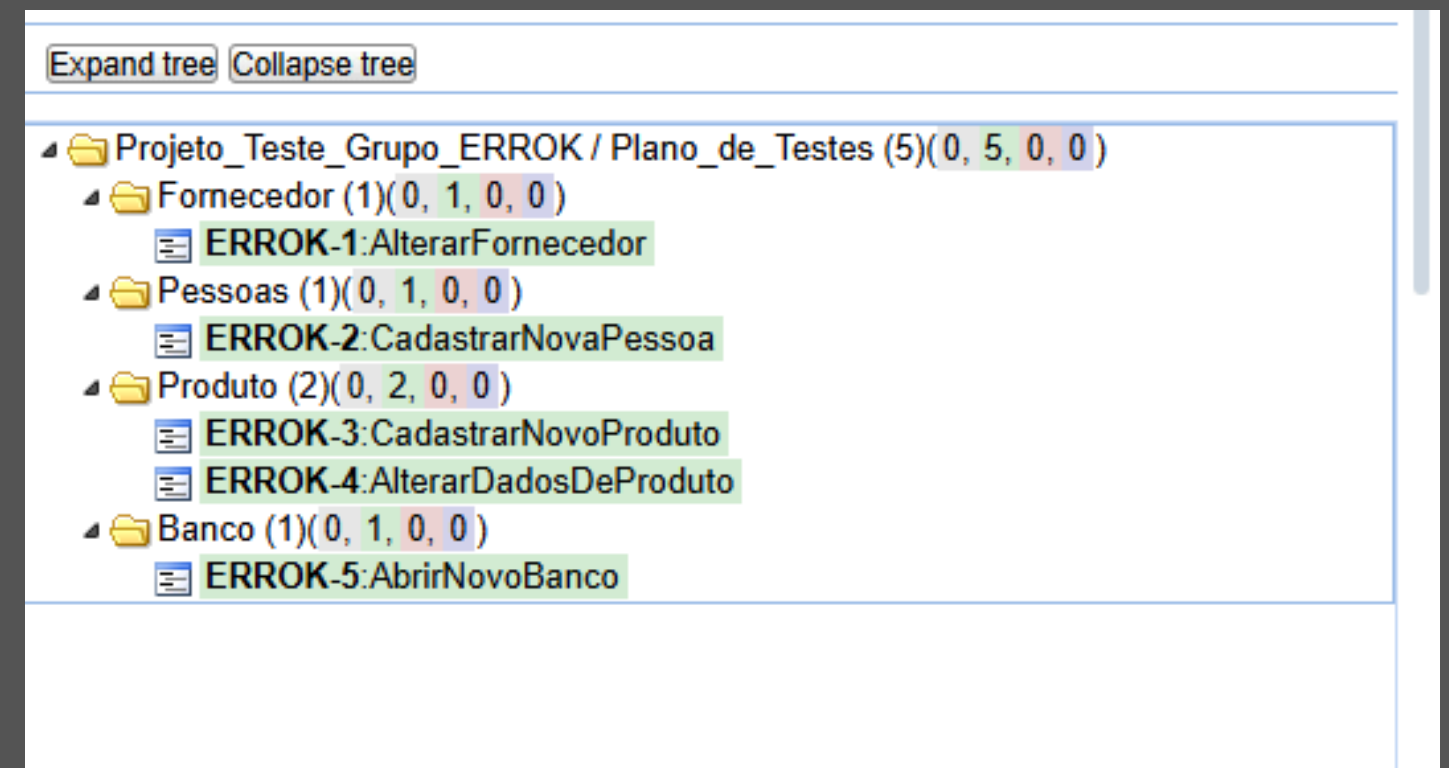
Expand tree Collapse tree

Projeto_Teste_Grupo_ERROK / Plano_de_Testes (5)( 0, 5, 0, 0 )
Fornecedor (1)( 0, 1, 0, 0 )
ERROK-1:AlterarFornecedor
Pessoas (1)( 0, 1, 0, 0 )
ERROK-2:CadastrarNovaPessoa
Produto (2)( 0, 2, 0, 0 )
ERROK-3:CadastrarNovoProduto
ERROK-4:AlterarDadosDeProduto
Banco (1)( 0, 1, 0, 0 )
ERROK-5:AbrirNovoBanco